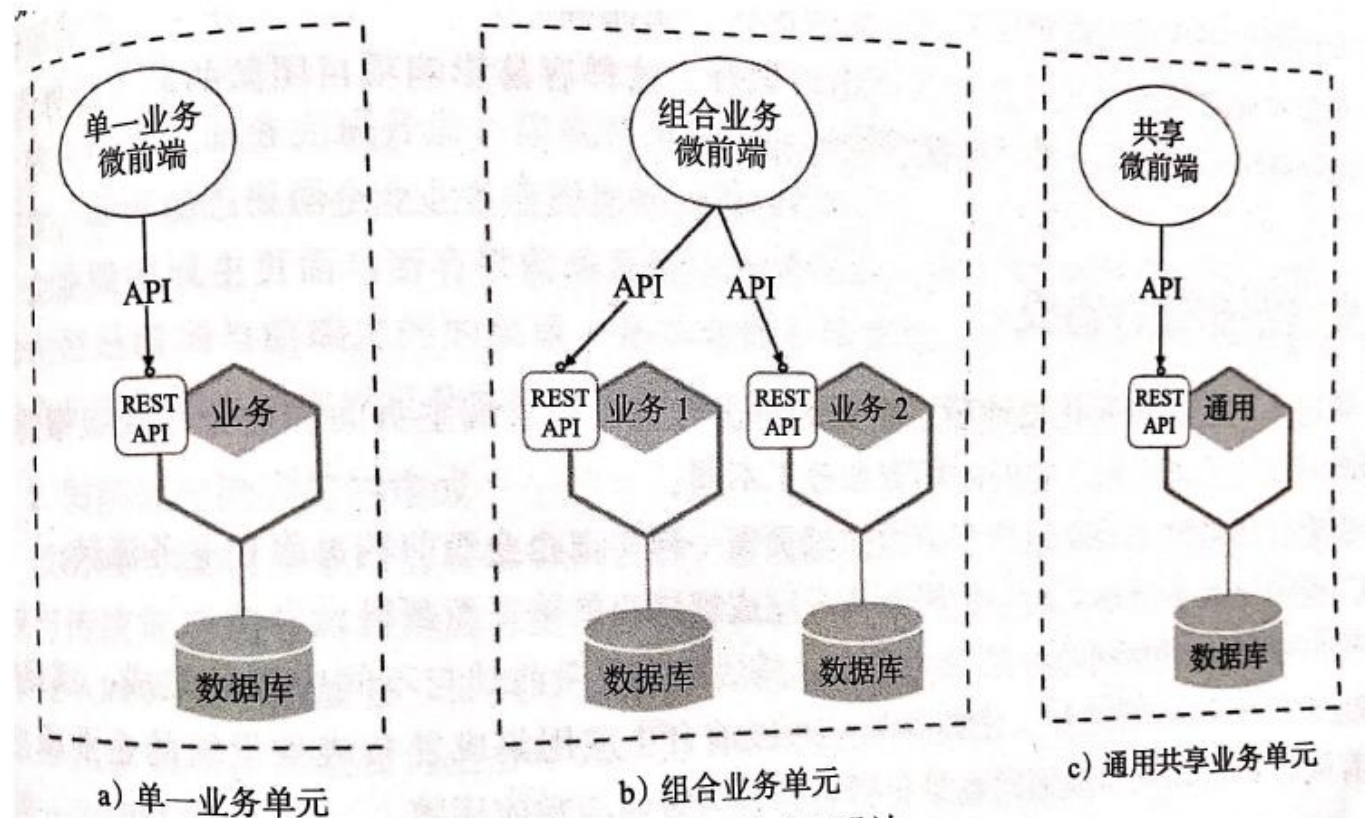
单一业务
微前端

API

REST
API

业务

数据库

a）单一业务单元

组合业务
微前端

API

API

REST
API

业务 1

REST
API

业务 2

数据库

数据库

b）组合业务单元

共享
微前端

API

REST
API

通用

数据库

c）通用共享业务单元